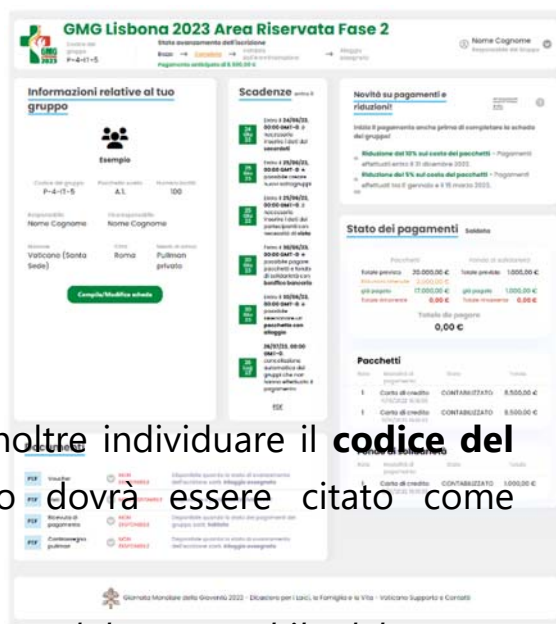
GMG Lisbona 2023 Area Riservata Fase 2

Codice del gruppo P-4-IT-5

Stato avanzamento dell'iscrizione

Bozza → Consolidamento → Validato → Alloggio assegnato

Pagamento anticipato di 8.500,00 €

Nome Cognome
Responsabile del Gruppo

Informazioni relative al tuo gruppo

Esempio

Codice del gruppo P-4-IT-5
Pacchetto scelto A.1.
Numero iscritti 100

Responsabile Nome Cognome
Vice responsabile Nome Cognome

Diocesi Vaticano (Santa Sede)
Città Roma
Mezzo di arrivo Pullman privato

Compila/Modifica scheda

Scadenze

24 Mar 23
Entro il 24/03/23, 00:00 GMT-0: è necessario inserire i dati dei sacerdoti

25 Mar 23
Entro il 25/03/23, 00:00 GMT-0: è possibile creare nuovi sottogruppi

25 Mar 23
Entro il 25/03/23, 00:00 GMT-0: è necessario inserire i dati dei partecipanti con necessità di visto

30 Mar 23
Entro il 30/03/23, 00:00 GMT-0: è possibile pagare pacchetti e fondo di solidarietà con bonifico bancario

30 Mar 23
Entro il 30/03/23, 00:00 GMT-0: è possibile selezionare un pacchetto con alloggio

26 Lug 23
26/07/23, 00:00 GMT-0: cancellazione automatica dei gruppi che non hanno effettuato il pagamento

Novità su pagamenti e riduzioni!

Inizia il pagamento anche prima di completare la scheda del gruppo!

Riduzione del 10% sul costo dei pacchetti - Pagamenti effettuati entro il 31 dicembre 2022.

Riduzione del 5% sul costo dei pacchetti - Pagamenti effettuati tra il 1 gennaio e il 15 marzo 2023.

Stato dei pagamenti

Pacchetti
Totale previsto 20.000,00 €
Già pagato 17.000,00 €
Totale da versare 0,00 €

Fondo di solidarietà
Totale previsto 1.000,00 €
Già pagato 1.000,00 €
Totale rimanente 0,00 €

Totale da pagare
0,00 €

Pacchetti

1 Carta di credito CONTABILIZZATO 8.500,00 €
1 Carta di credito CONTABILIZZATO 8.500,00 €

Fondo di solidarietà

PDF Voucher NON DISPONIBILE
PDF Ricevuta di pagamento NON DISPONIBILE
PDF Contrassegno pullman NON DISPONIBILE

Giornata Mondiale della Gioventù 2023 · Dicastero per i Laici, la Famiglia e la Vita · Vaticano Supporto e Contatti

noltre individuare il codice del
o dovrà essere citato come